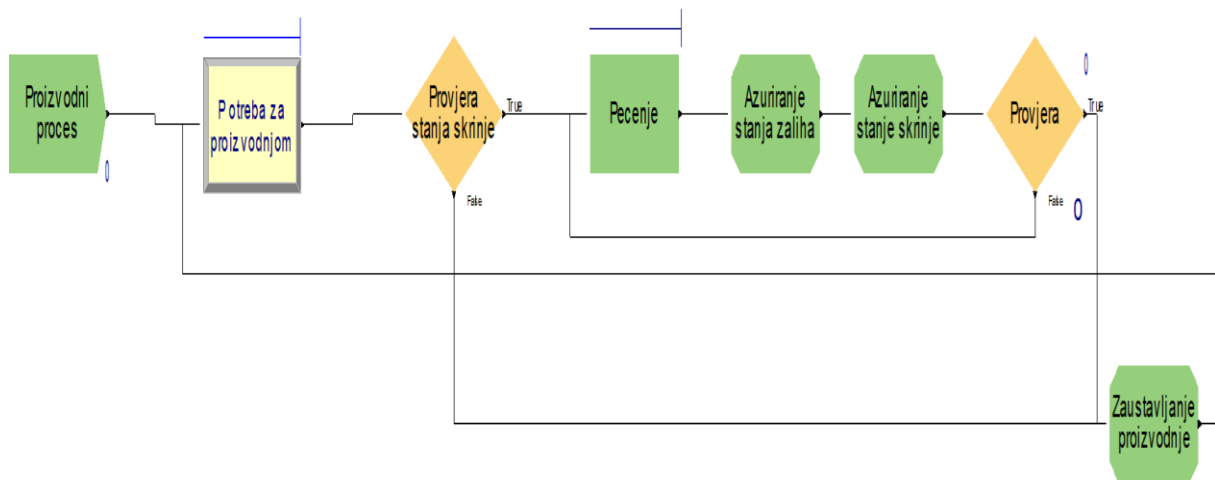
Proizvodni proces

0

Potreba za proizvodnjom

Provjera stanja skrinje

True

False

Pecenje

Azuriranje stanja zaliha

Azuriranje stanje skrinje

0

Provjera

True

False

0

Zaustavljanje proizvodnje